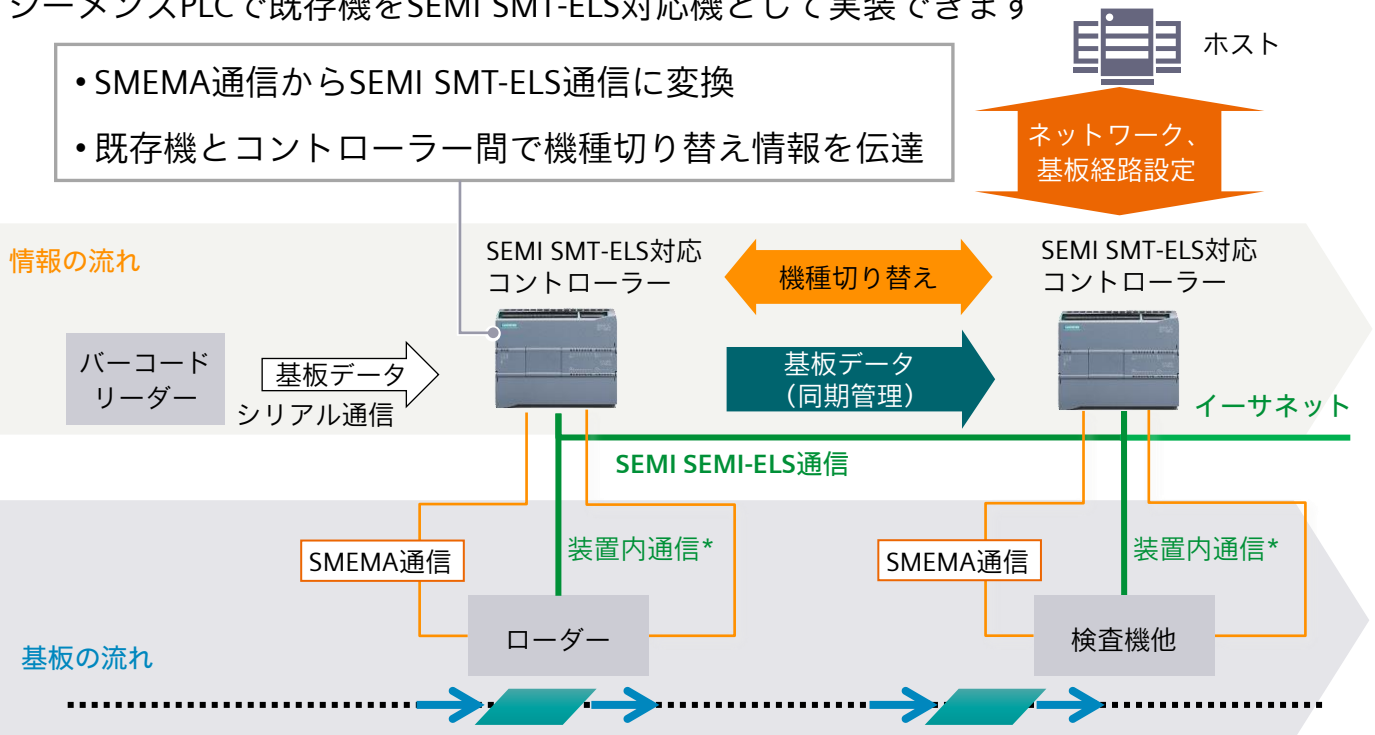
シーメンスPLCで既存機をSEMI SMT-ELS対応機として実装できます

• SMEMA通信からSEMI SMT-ELS通信に変換
• 既存機とコントローラー間で機種切り替え情報を伝達

ホスト

ネットワーク、基板経路設定

情報の流れ

SEMI SMT-ELS対応コントローラー

機種切り替え

SEMI SMT-ELS対応コントローラー

バーコードリーダー

基板データ

シリアル通信

基板データ（同期管理）

イーサネット

SEMI SEMI-ELS通信

SMEMA通信

装置内通信*

SMEMA通信

装置内通信*

ローダー

検査機他

基板の流れ